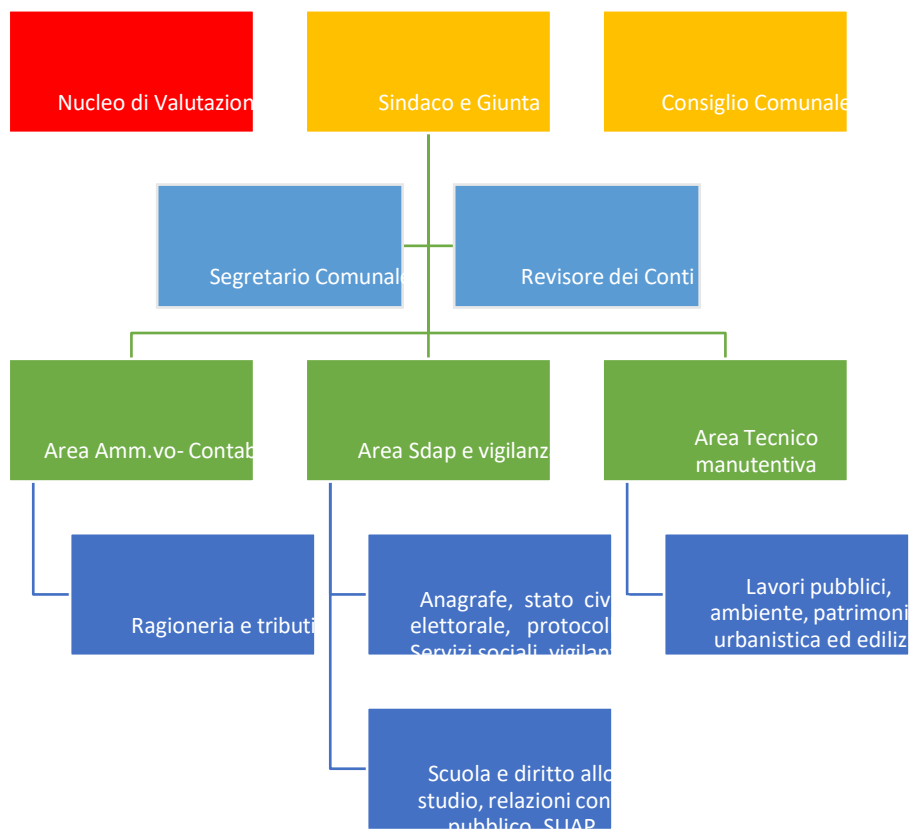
Nucleo di Valutazion

Sindaco e Giunta

Consiglio Comunale

Segretario Comunale

Revisore dei Conti

Area Amm.vo- Contab

Area Sdap e vigilanz

Area Tecnico manutentiva

Ragioneria e tributi

Anagrafe, stato civ elettorale, protocol Servizi sociali, vigilan

Lavori pubblici, ambiente, patrimoni urbanistica ed ediliz

Scuola e diritto allo studio, relazioni con pubblico, SUAP